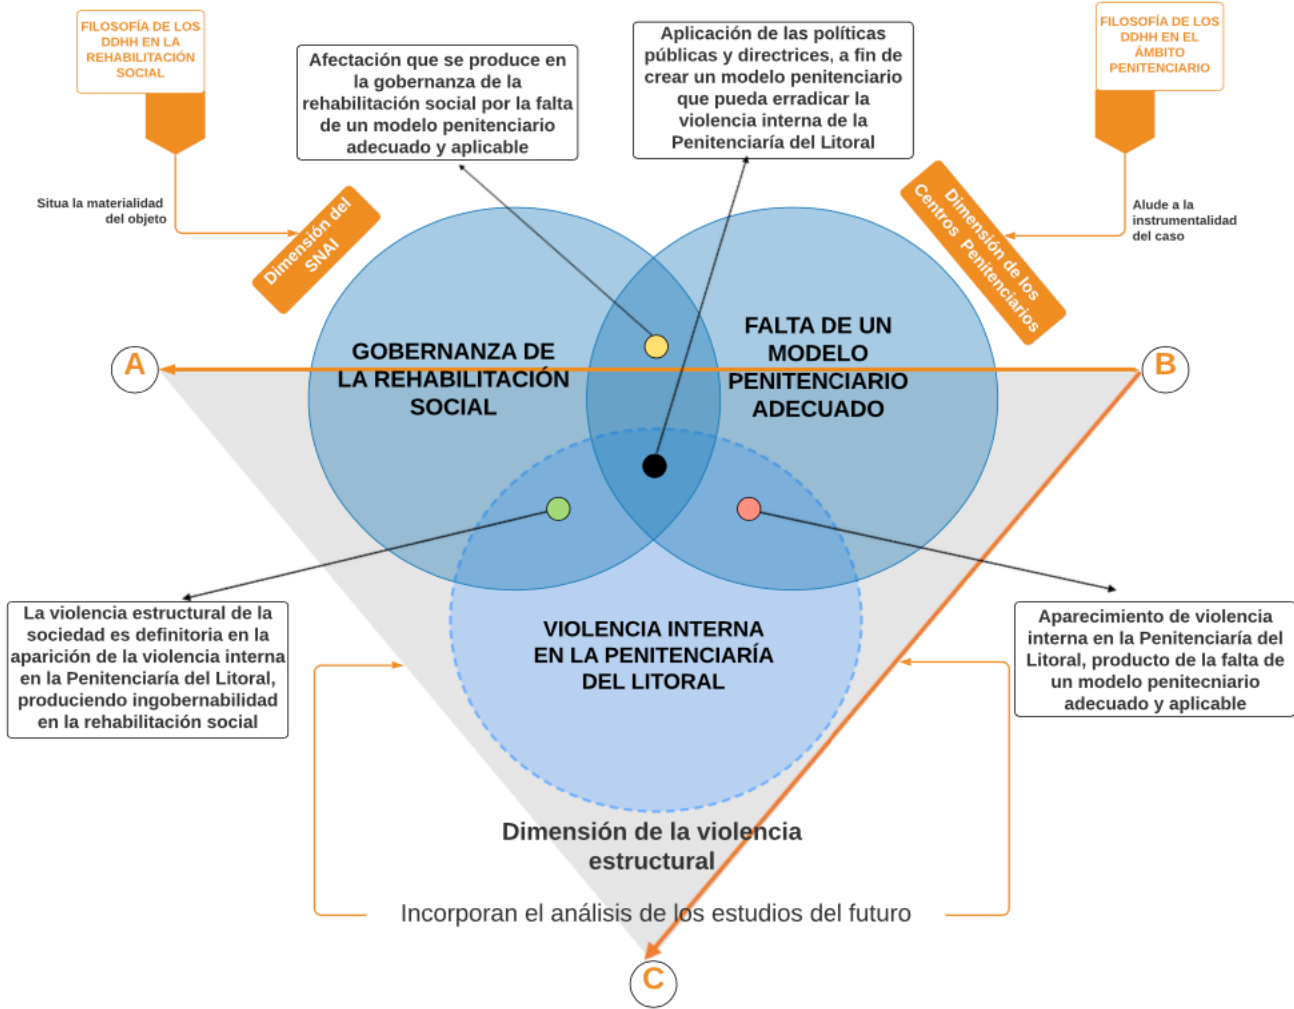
FILOSOFÍA DE LOS DDHH EN LA REHABILITACIÓN SOCIAL

Situa la materialidad del objeto

Dimensión del SNAI

Afectación que se produce en la gobernanza de la rehabilitación social por la falta de un modelo penitenciario adecuado y aplicable

Aplicación de las políticas públicas y directrices, a fin de crear un modelo penitenciario que pueda erradicar la violencia interna de la Penitenciaría del Litoral

FILOSOFÍA DE LOS DDHH EN EL ÁMBITO PENITENCIARIO

Alude a la instrumentalidad del caso

Dimensión de los Centros Penitenciarios

A

B

GOBERNANZA DE LA REHABILITACIÓN SOCIAL

FALTA DE UN MODELO PENITENCIARIO ADECUADO

VIOLENCIA INTERNA EN LA PENITENCIARÍA DEL LITORAL

La violencia estructural de la sociedad es definitoria en la aparición de la violencia interna en la Penitenciaría del Litoral, produciendo ingobernabilidad en la rehabilitación social

Aparecimiento de violencia interna en la Penitenciaría del Litoral, producto de la falta de un modelo penitecniario adecuado y aplicable

Dimensión de la violencia estructural

Incorporan el análisis de los estudios del futuro

C